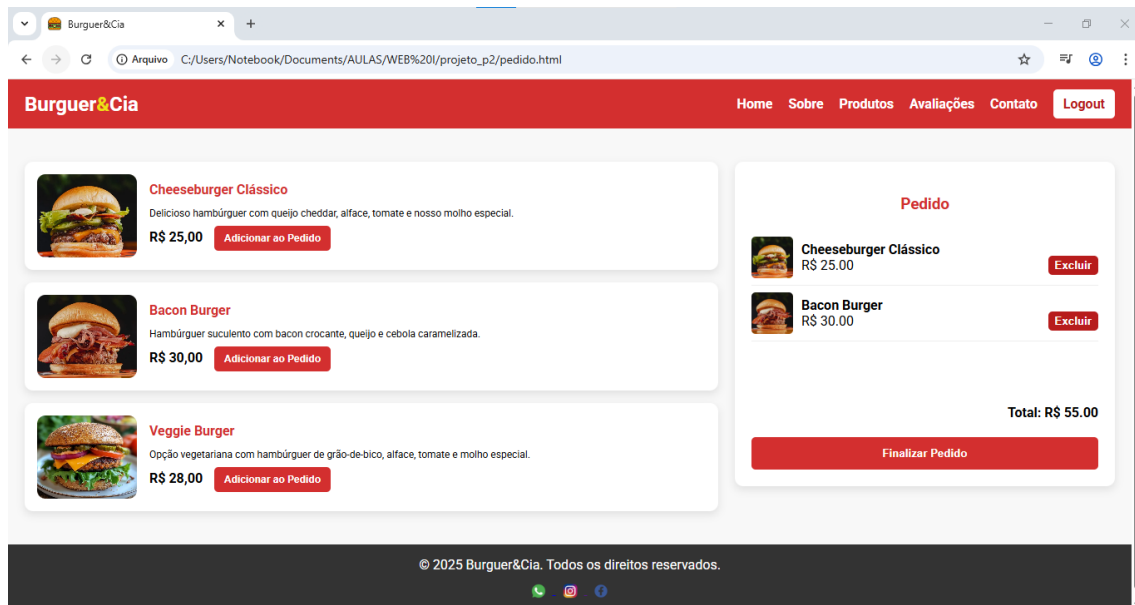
Burguer&Cia

Arquivo C:/Users/Notebook/Documents/AULAS/WEB%20I/projeto_p2/pedido.html

Burguer&Cia

Home Sobre Produtos Avaliações Contato Logout

Cheeseburger Clássico
Delicioso hambúrguer com queijo cheddar, alface, tomate e nosso molho especial.
R$ 25,00 Adicionar ao Pedido

Bacon Burger
Hambúrguer suculento com bacon crocante, queijo e cebola caramelizada.
R$ 30,00 Adicionar ao Pedido

Veggie Burger
Opção vegetariana com hambúrguer de grão-de-bico, alface, tomate e molho especial.
R$ 28,00 Adicionar ao Pedido

Pedido

Cheeseburger Clássico
R$ 25.00 Excluir

Bacon Burger
R$ 30.00 Excluir

Total: R$ 55.00

Finalizar Pedido

© 2025 Burguer&Cia. Todos os direitos reservados.